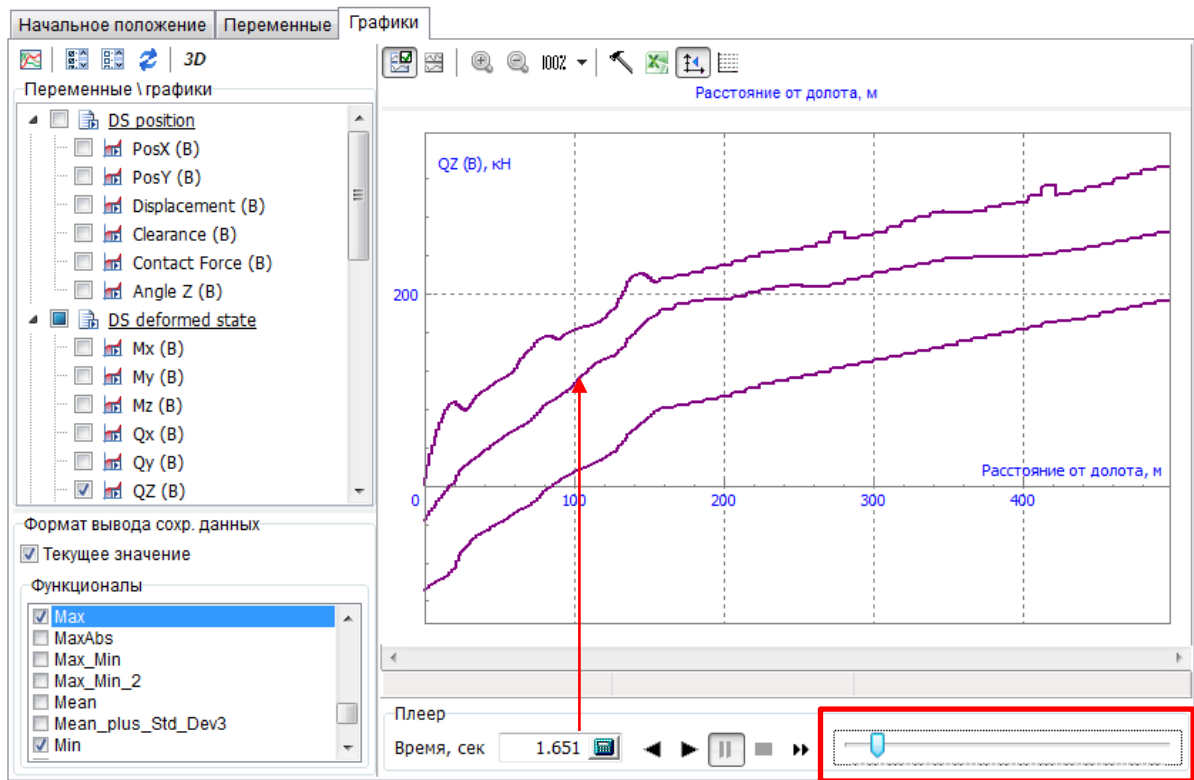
Начальное положение | Переменные | Графики

3D

Переменные \ графики

DS position
PosX (B)
PosY (B)
Displacement (B)
Clearance (B)
Contact Force (B)
Angle Z (B)
DS deformed state
Mx (B)
My (B)
Mz (B)
Qx (B)
Qy (B)
QZ (B)

Формат вывода сохр. данных
Текущее значение

Функционалы
Max
MaxAbs
Max_Min
Max_Min_2
Mean
Mean_plus_Std_Dev3
Min

100%

Расстояние от долота, м

QZ (B), кН

200

Расстояние от долота, м

0
100
200
300
400

Плеер
Время, сек 1.651